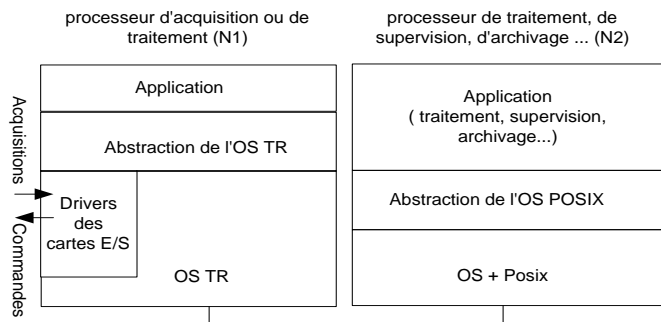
processeur d'acquisition ou de traitement (N1)

processeur de traitement, de supervision, d'archivage ... (N2)

Application

Abstraction de l'OS TR

Acquisitions

Drivers des cartes E/S

Commandes

OS TR

Application ( traitement, supervision, archivage...)

Abstraction de l'OS POSIX

OS + Posix